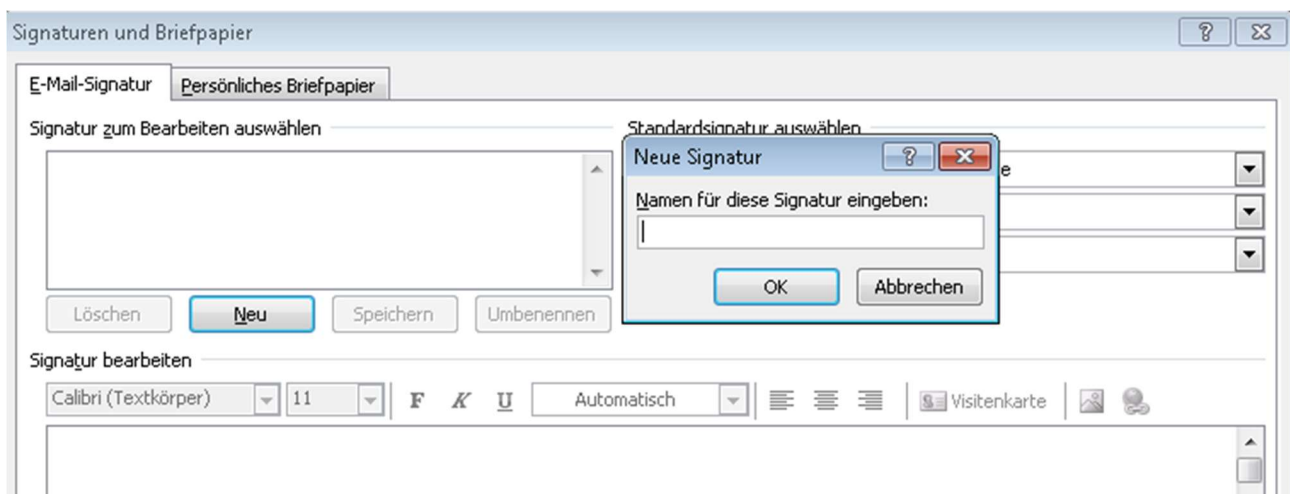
Signaturen und Briefpapier

E-Mail-Signatur | Persönliches Briefpapier

Signatur zum Bearbeiten auswählen

Standardsignatur auswählen

Neue Signatur

e

Namen für diese Signatur eingeben:

OK | Abbrechen

Löschen | Neu | Speichern | Umbenennen

Signatur bearbeiten

Calibri (Textkörper) | 11 | F | K | U | Automatisch | Visitenkarte